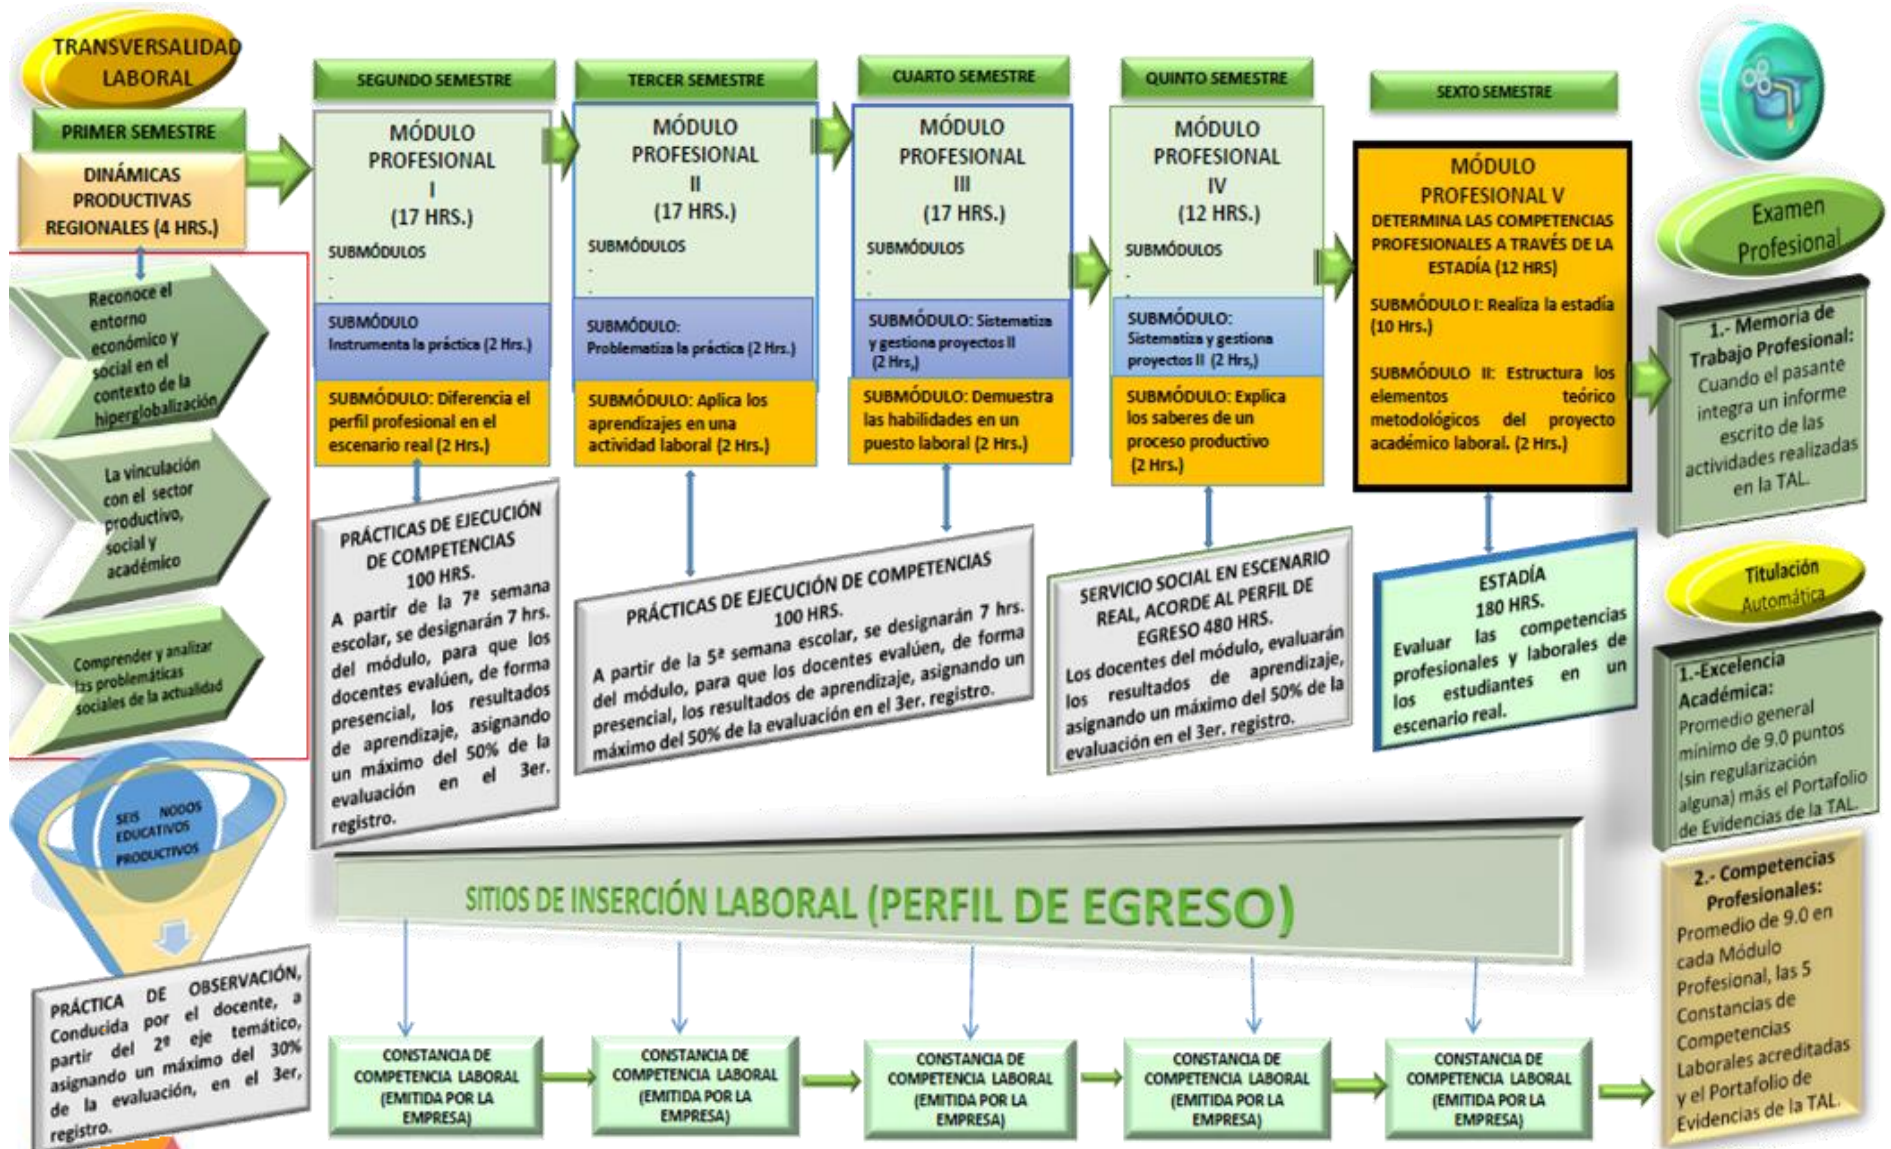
TRANSVERSALIDAD LABORAL

PRIMER SEMESTRE

DINÁMICAS PRODUCTIVAS REGIONALES (4 HRS.)

Reconoce el entorno económico y social en el contexto de la hiperglobalización

La vinculación con el sector productivo, social y académico

Comprender y analizar las problemáticas sociales de la actualidad

SEIS NODOS EDUCATIVOS PRODUCTIVOS

PRÁCTICA DE OBSERVACIÓN, Conducida por el docente, a partir del 2º eje temático, asignando un máximo del 30% de la evaluación, en el 3er, registro.

SEGUNDO SEMESTRE

MÓDULO PROFESIONAL I (17 HRS.)

SUBMÓDULOS

SUBMÓDULO Instrumenta la práctica (2 Hrs.)

SUBMÓDULO: Diferencia el perfil profesional en el escenario real (2 Hrs.)

PRÁCTICAS DE EJECUCIÓN DE COMPETENCIAS 100 HRS.
A partir de la 7ª semana escolar, se designarán 7 hrs. del módulo, para que los docentes evalúen, de forma presencial, los resultados de aprendizaje, asignando un máximo del 50% de la evaluación en el 3er. registro.

TERCER SEMESTRE

MÓDULO PROFESIONAL II (17 HRS.)

SUBMÓDULOS

SUBMÓDULO: Problematiza la práctica (2 Hrs.)

SUBMÓDULO: Aplica los aprendizajes en una actividad laboral (2 Hrs.)

PRÁCTICAS DE EJECUCIÓN DE COMPETENCIAS 100 HRS.
A partir de la 5ª semana escolar, se designarán 7 hrs. del módulo, para que los docentes evalúen, de forma presencial, los resultados de aprendizaje, asignando un máximo del 50% de la evaluación en el 3er. registro.

CUARTO SEMESTRE

MÓDULO PROFESIONAL III (17 HRS.)

SUBMÓDULOS

SUBMÓDULO: Sistematiza y gestiona proyectos II (2 Hrs,)

SUBMÓDULO: Demuestra las habilidades en un puesto laboral (2 Hrs.)

QUINTO SEMESTRE

MÓDULO PROFESIONAL IV (12 HRS.)

SUBMÓDULOS

SUBMÓDULO: Sistematiza y gestiona proyectos II (2 Hrs,)

SUBMÓDULO: Explica los saberes de un proceso productivo (2 Hrs.)

SERVICIO SOCIAL EN ESCENARIO REAL, ACORDE AL PERFIL DE EGRESO 480 HRS.
Los docentes del módulo, evaluarán los resultados de aprendizaje, asignando un máximo del 50% de la evaluación en el 3er. registro.

SEXTO SEMESTRE

MÓDULO PROFESIONAL V
DETERMINA LAS COMPETENCIAS PROFESIONALES A TRAVÉS DE LA ESTADÍA (12 HRS)

SUBMÓDULO I: Realiza la estadía (10 Hrs.)

SUBMÓDULO II: Estructura los elementos teórico metodológicos del proyecto académico laboral. (2 Hrs.)

ESTADÍA 180 HRS.
Evaluar las competencias profesionales y laborales de los estudiantes en un escenario real.

Examen Profesional

1.- Memoria de Trabajo Profesional: Cuando el pasante integra un informe escrito de las actividades realizadas en la TAL.

Titulación Automática

1.-Excelencia Académica: Promedio general mínimo de 9.0 puntos (sin regularización alguna) más el Portafolio de Evidencias de la TAL.

2.- Competencias Profesionales: Promedio de 9.0 en cada Módulo Profesional, las 5 Constancias de Competencias Laborales acreditadas y el Portafolio de Evidencias de la TAL.

SITIOS DE INSERCIÓN LABORAL (PERFIL DE EGRESO)

CONSTANCIA DE COMPETENCIA LABORAL (EMITIDA POR LA EMPRESA)

CONSTANCIA DE COMPETENCIA LABORAL (EMITIDA POR LA EMPRESA)

CONSTANCIA DE COMPETENCIA LABORAL (EMITIDA POR LA EMPRESA)

CONSTANCIA DE COMPETENCIA LABORAL (EMITIDA POR LA EMPRESA)

CONSTANCIA DE COMPETENCIA LABORAL (EMITIDA POR LA EMPRESA)